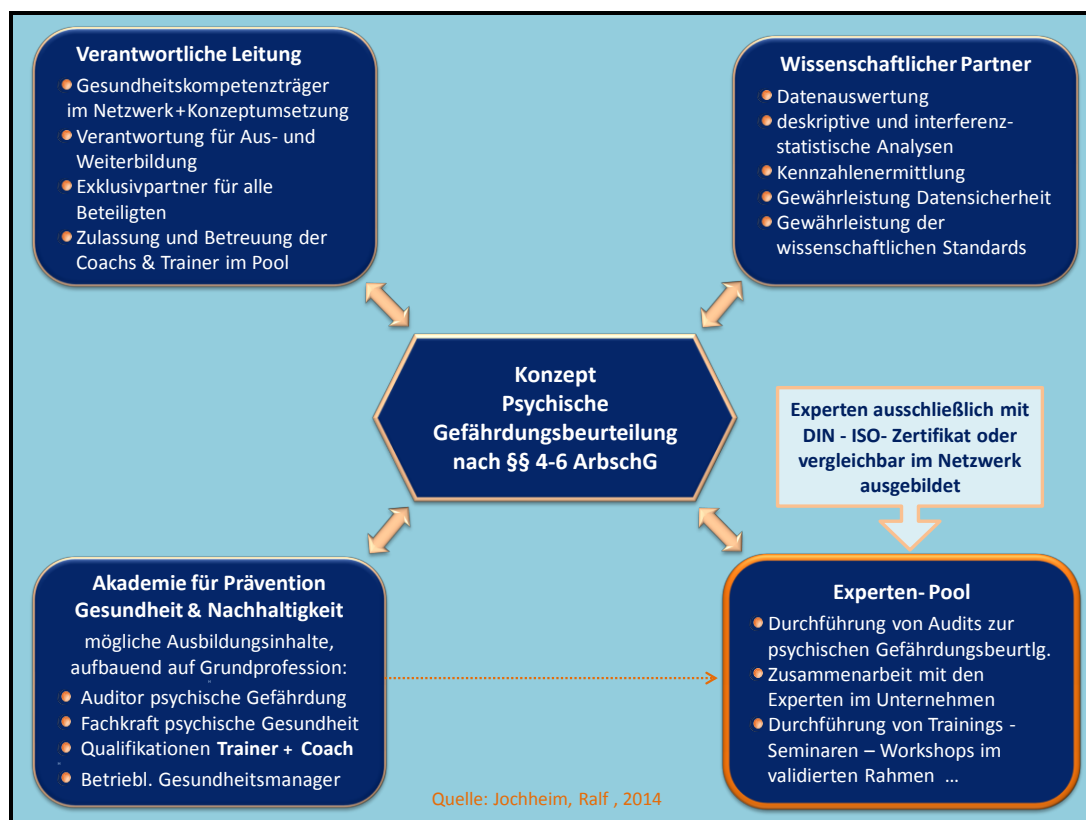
Verantwortliche Leitung

- Gesundheitskompetenzträger im Netzwerk+Konzeptumsetzung
- Verantwortung für Aus- und Weiterbildung
- Exklusivpartner für alle Beteiligten
- Zulassung und Betreuung der Coachs & Trainer im Pool

Wissenschaftlicher Partner

- Datenauswertung
- deskriptive und interferenzstatistische Analysen
- Kennzahlenermittlung
- Gewährleistung Datensicherheit
- Gewährleistung der wissenschaftlichen Standards

Konzept
Psychische
Gefährdungsbeurteilung
nach §§ 4-6 ArbschG

Experten ausschließlich mit DIN - ISO- Zertifikat oder vergleichbar im Netzwerk ausgebildet

Akademie für Prävention
Gesundheit & Nachhaltigkeit

mögliche Ausbildungsinhalte, aufbauend auf Grundprofession:

- Auditor psychische Gefährdung
- Fachkraft psychische Gesundheit
- Qualifikationen Trainer + Coach
- Betriebl. Gesundheitsmanager

Experten- Pool

- Durchführung von Audits zur psychischen Gefährdungsbeurtlg.
- Zusammenarbeit mit den Experten im Unternehmen
- Durchführung von Trainings - Seminaren – Workshops im validierten Rahmen …

Quelle: Jochheim, Ralf , 2014